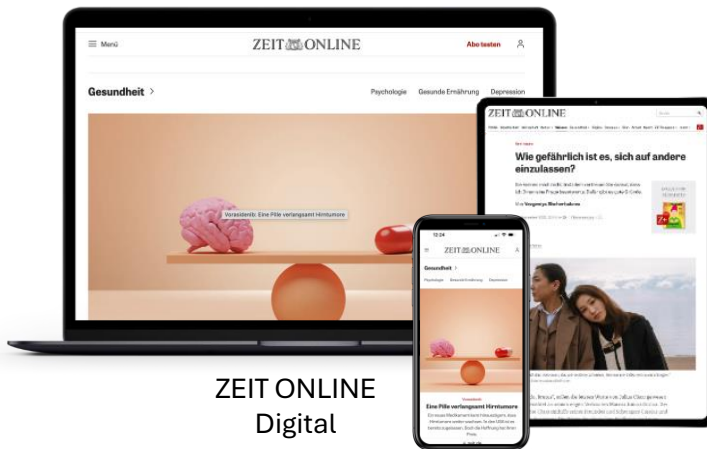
≡ Menü

ZEIT ONLINE

Abo testen

Gesundheit >

Psychologie Gesunde Ernährung Depression

Vorasteimb: Eine Pille verlangsamt Hirntumore

ZEIT ONLINE

Wie gefährlich ist es, sich auf andere einzulassen?

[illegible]

12:04

ZEIT ONLINE

Gesundheit >

Psychologie Gesunde Ernährung Depression

Vorasteimb

Eine Pille verlangsamt Hirntumore

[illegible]

ZEIT ONLINE
Digital